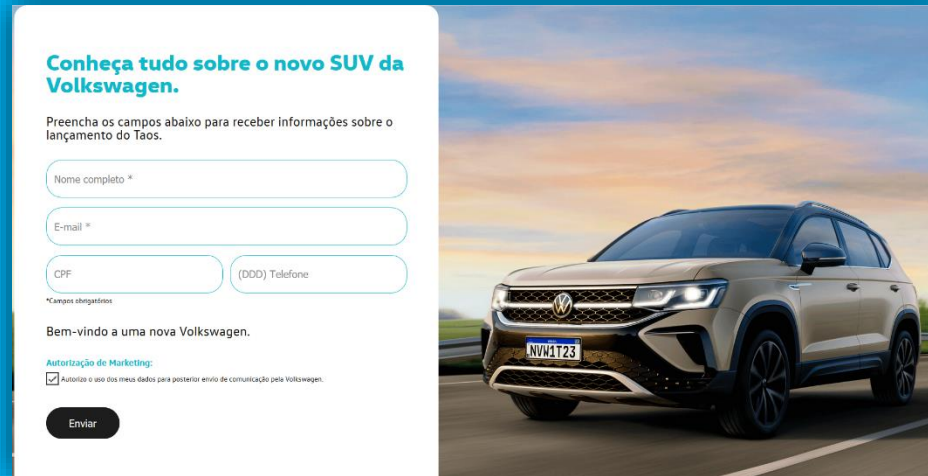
Conheça tudo sobre o novo SUV da Volkswagen.

Preencha os campos abaixo para receber informações sobre o lançamento do Taos.

Nome completo *

E-mail *

CPF

(DDD) Telefone

*Campos obrigatórios

Bem-vindo a uma nova Volkswagen.

Autorização de Marketing:

Autorizo o uso dos meus dados para posterior envio de comunicação pela Volkswagen.

Enviar

NVW1T23